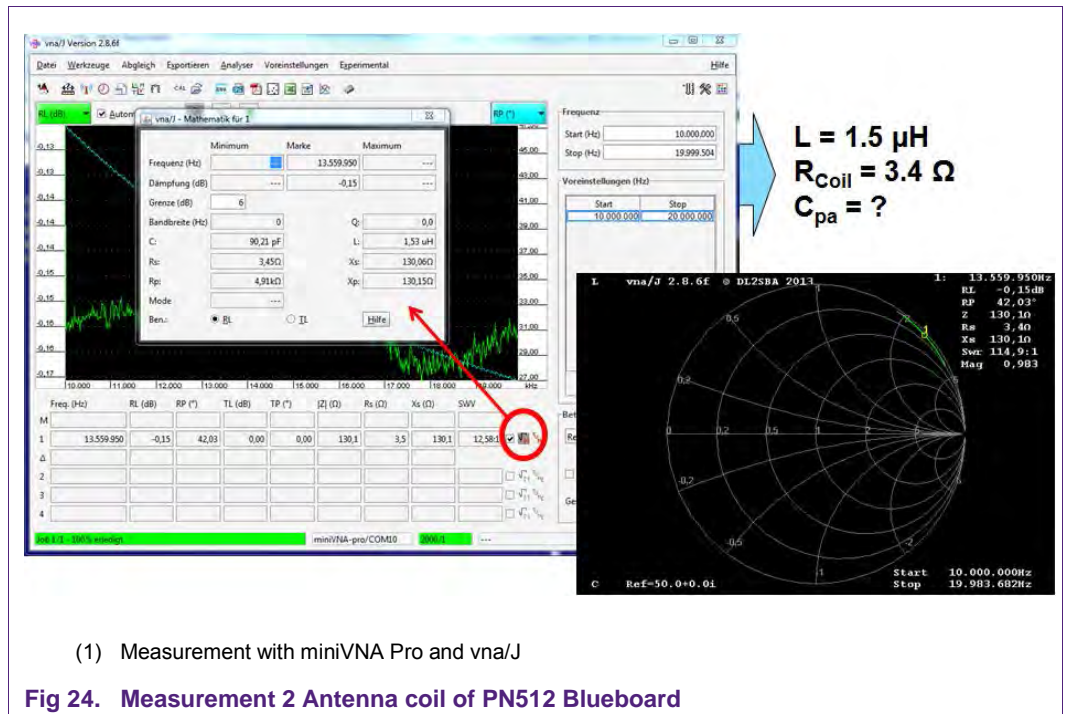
vna/J Version 2.8.6f

Datei Werkzeuge Abgleich Exportieren Analyser Voreinstellungen Experimental Hilfe

RL (dB) Autom

vna/J - Mathematik für 1

| | Minimum | Marke | Maximum |
|---|---|---|---|
| Frequenz (Hz) | --- | 13.559.950 | --- |
| Dämpfung (dB) | --- | -0,15 | --- |
| Grenze (dB) | 6 | | |
| Bandbreite (Hz) | 0 | Q: | 0,0 |
| C: | 90,21 pF | L: | 1,53 uH |
| Rs: | 3,45Ω | Xs: | 130,06Ω |
| Rp: | 4,91kΩ | Xp: | 130,15Ω |
| Mode | --- | | |

Ben.: RL TL Hilfe

RP (°)

-0,13 -0,13 -0,14 -0,14 -0,14 -0,15 -0,15 -0,16 -0,16 -0,17

45,00 43,00 41,00 39,00 37,00 35,00 33,00 31,00 29,00 27,00

10.000 11.000 12.000 13.000 14.000 15.000 16.000 17.000 18.000 19.000 kHz

Frequenz
Start (Hz) 10.000.000
Stop (Hz) 19.999.504

Voreinstellungen (Hz)
| Start | Stop |
|---|---|
| 10.000.000 | 20.000.000 |

| | Freq. (Hz) | RL (dB) | RP (°) | TL (dB) | TP (°) | \|Z\| (Ω) | Rs (Ω) | Xs (Ω) | SWV |
|---|---|---|---|---|---|---|---|---|---|
| M | | | | | | | | | |
| 1 | 13.559.950 | -0,15 | 42,03 | 0,00 | 0,00 | 130,1 | 3,5 | 130,1 | 12,58:1 |
| Δ | | | | | | | | | |
| 2 | | | | | | | | | |
| 3 | | | | | | | | | |
| 4 | | | | | | | | | |

Job 1/1 - 100% erledigt miniVNA-pro/COM10 2000/1 ---

L = 1.5 µH
R$_{Coil}$ = 3.4 Ω
C$_{pa}$ = ?

L vna/J 2.8.6f © DL2SBA 2013
1: 13.559.950Hz
RL -0,15dB
RP 42,03°
Z 130,1Ω
Rs 3,4Ω
Xs 130,1Ω
Swr 114,9:1
Mag 0,983

0,5 0,2 0,2 0,5 1 2 5 -0,2 -0,5 -1 -2

C Ref=50.0+0.0i
Start 10.000.000Hz
Stop 19.983.682Hz

(1) Measurement with miniVNA Pro and vna/J

Fig 24. Measurement 2 Antenna coil of PN512 Blueboard